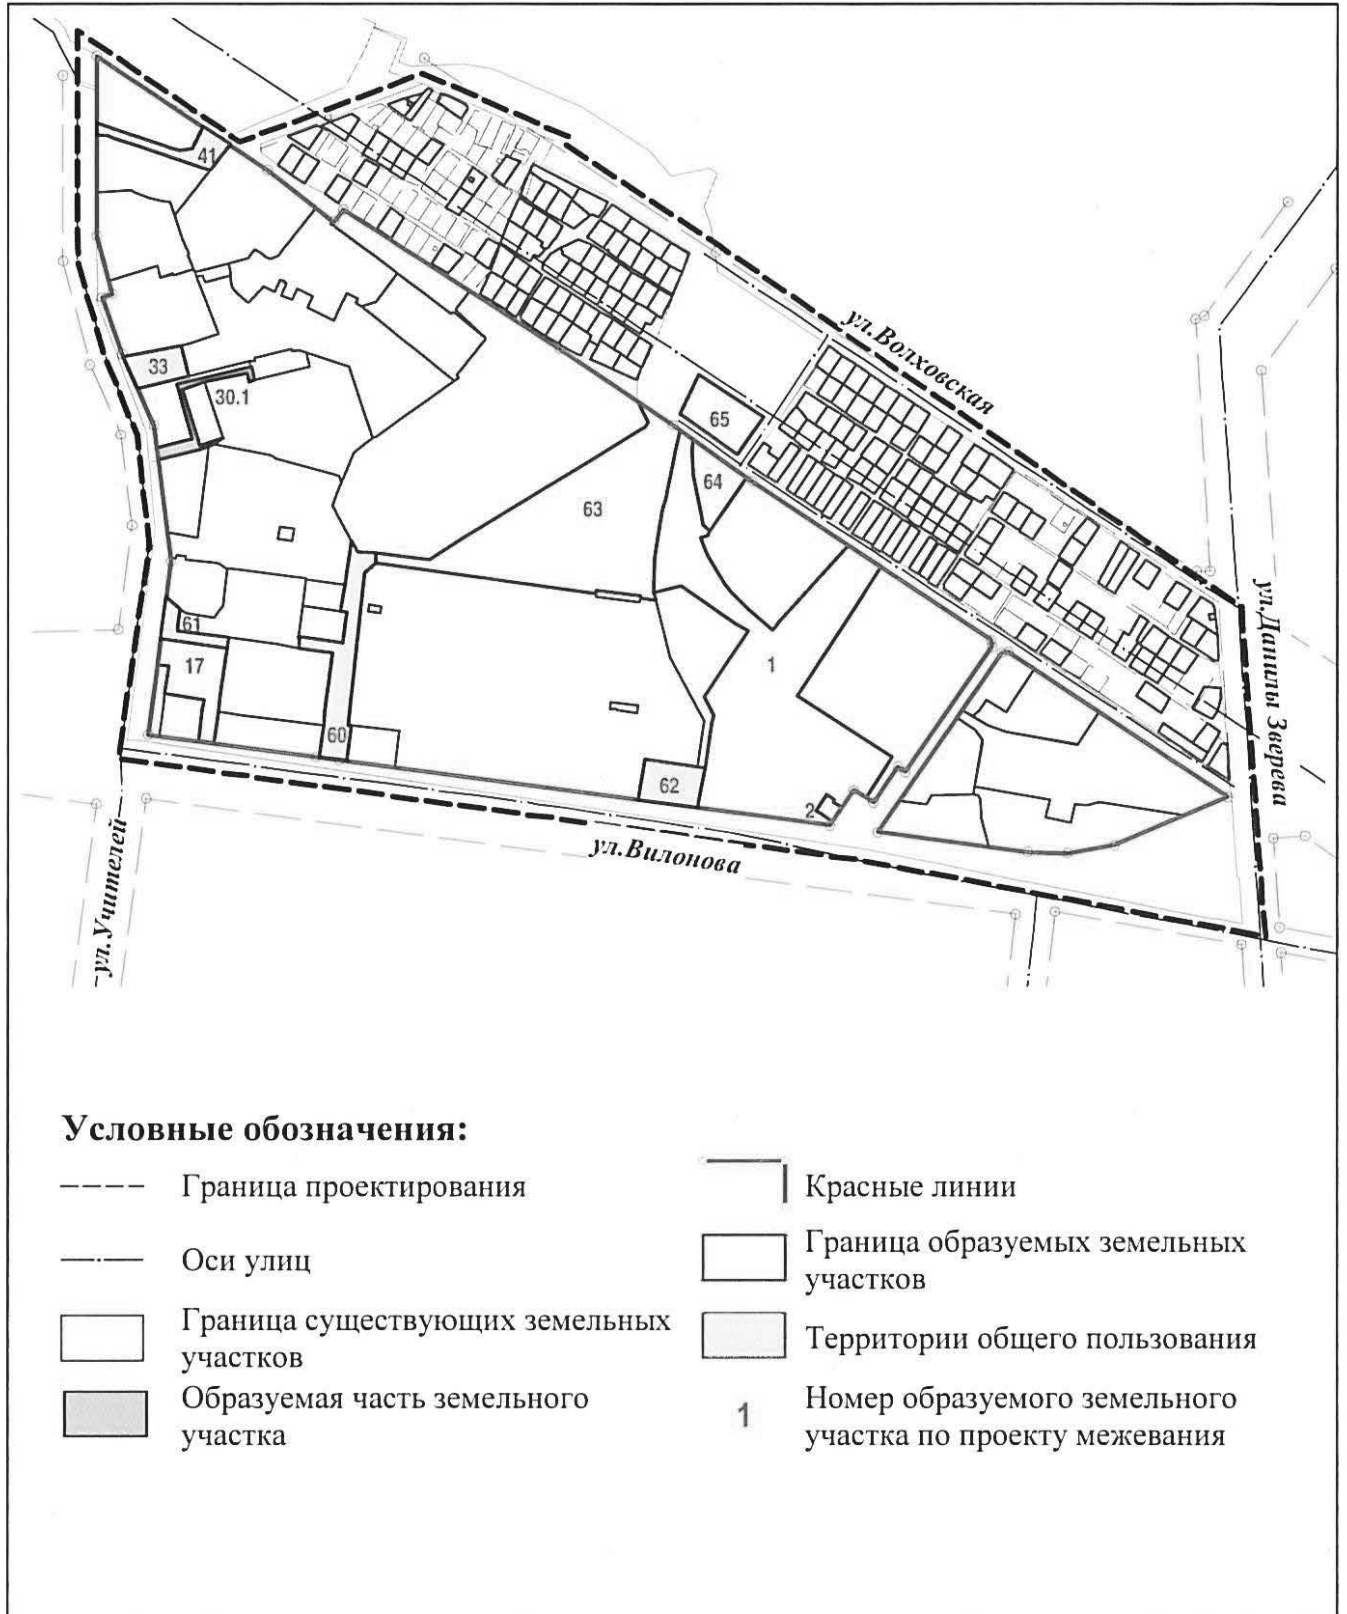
41
33
30.1
65
64
63
ул.Волховская
ул.Данилы Зверева
1
61
17
60
62
2
ул.Вилонова
ул.Учителей

Условные обозначения:

Граница проектирования

Оси улиц

Граница существующих земельных участков

Образуемая часть земельного участка

Красные линии

Граница образуемых земельных участков

Территории общего пользования

1 Номер образуемого земельного участка по проекту межевания